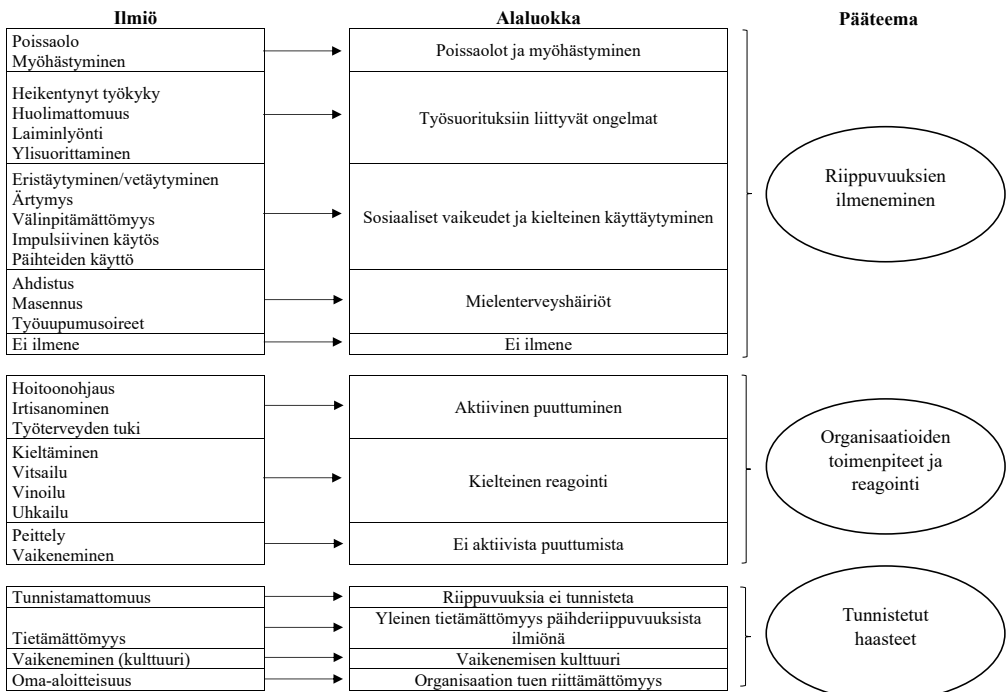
| Ilmiö | Alaluokka | Pääteema |
|---|---|---|
| Poissaolo<br>Myöhästyminen | Poissaolot ja myöhästyminen | Riippuvuuksien ilmeneminen |
| Heikentynyt työkyky<br>Huolimattomuus<br>Laiminlyönti<br>Ylisuorittaminen | Työsuorituksiin liittyvät ongelmat | |
| Eristäytyminen/vetäytyminen<br>Ärtymys<br>Välinpitämättömyys<br>Impulsiivinen käytös<br>Päihteiden käyttö | Sosiaaliset vaikeudet ja kielteinen käyttäytyminen | |
| Ahdistus<br>Masennus<br>Työuupumusoireet | Mielenterveyshäiriöt | |
| Ei ilmene | Ei ilmene | |
| Hoitoonohjaus<br>Irtisanominen<br>Työterveyden tuki | Aktiivinen puuttuminen | Organisaatioiden toimenpiteet ja reagointi |
| Kieltäminen<br>Vitsailu<br>Vinoilu<br>Uhkailu | Kielteinen reagointi | |
| Peittely<br>Vaikeneminen | Ei aktiivista puuttumista | |
| Tunnistamattomuus | Riippuvuuksia ei tunnisteta | Tunnistetut haasteet |
| Tietämättömyys | Yleinen tietämättömyys päihderiippuvuuksista ilmiönä | |
| Vaikeneminen (kulttuuri) | Vaikenemisen kulttuuri | |
| Oma-aloitteisuus | Organisaation tuen riittämättömyys | |